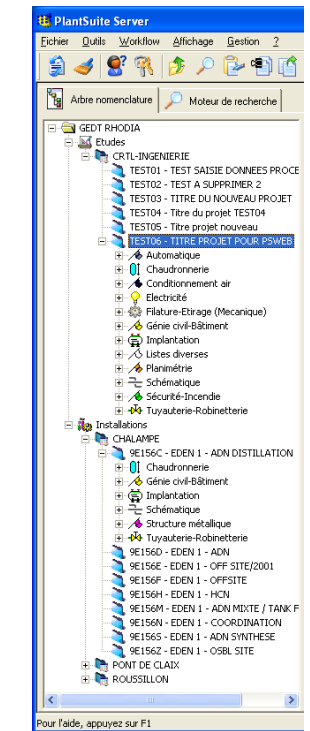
PlantSuite Server

Fichier Outils Workflow Affichage Gestion ?

Arbre nomenclature | Moteur de recherche

GEDT RHODIA
Etudes
CRTL-INGENIERIE
TEST01 - TEST SAISIE DONNEES PROCE
TEST02 - TEST A SUPPRIMER 2
TEST03 - TITRE DU NOUVEAU PROJET
TEST04 - Titre du projet TEST04
TEST05 - Titre projet nouveau
TEST06 - TITRE PROJET POUR PSWEB
Automatique
Chaudronnerie
Conditionnement air
Electricité
Filature-Etirage (Mecanique)
Génie civil-Bâtiment
Implantation
Listes diverses
Planimétrie
Schématique
Sécurité-Incendie
Tuyauterie-Robinetterie
Installations
CHALAMPE
9E156C - EDEN 1 - ADN DISTILLATION
Chaudronnerie
Génie civil-Bâtiment
Implantation
Schématique
Structure métallique
Tuyauterie-Robinetterie
9E156D - EDEN 1 - ADN
9E156E - EDEN 1 - OFF SITE/2001
9E156F - EDEN 1 - OFFSITE
9E156H - EDEN 1 - HCN
9E156M - EDEN 1 - ADN MIXTE / TANK F
9E156N - EDEN 1 - COORDINATION
9E156S - EDEN 1 - ADN SYNTHESE
9E156Z - EDEN 1 - OSBL SITE
PONT DE CLAIX
ROUSSILLON

Pour l'aide, appuyez sur F1